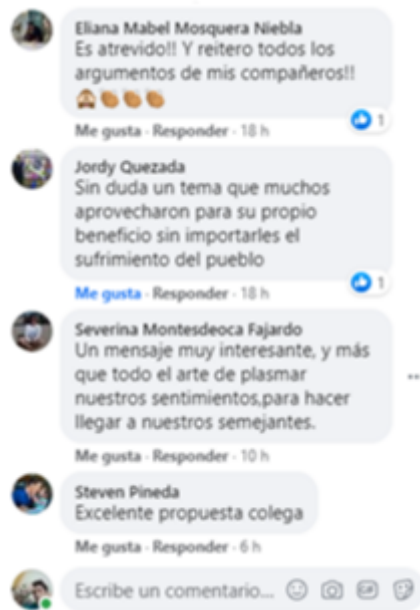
Eliana Mabel Mosquera Niebla
Es atrevido!! Y reitero todos los argumentos de mis compañeros!!
🙈👏👏👏

Me gusta · Responder · 18 h

1

Jordy Quezada
Sin duda un tema que muchos aprovecharon para su propio beneficio sin importarles el sufrimiento del pueblo

Me gusta · Responder · 18 h

1

Severina Montesdeoca Fajardo
Un mensaje muy interesante, y más que todo el arte de plasmar nuestros sentimientos,para hacer llegar a nuestros semejantes.

Me gusta · Responder · 10 h

Steven Pineda
Excelente propuesta colega

Me gusta · Responder · 6 h

Escribe un comentario...